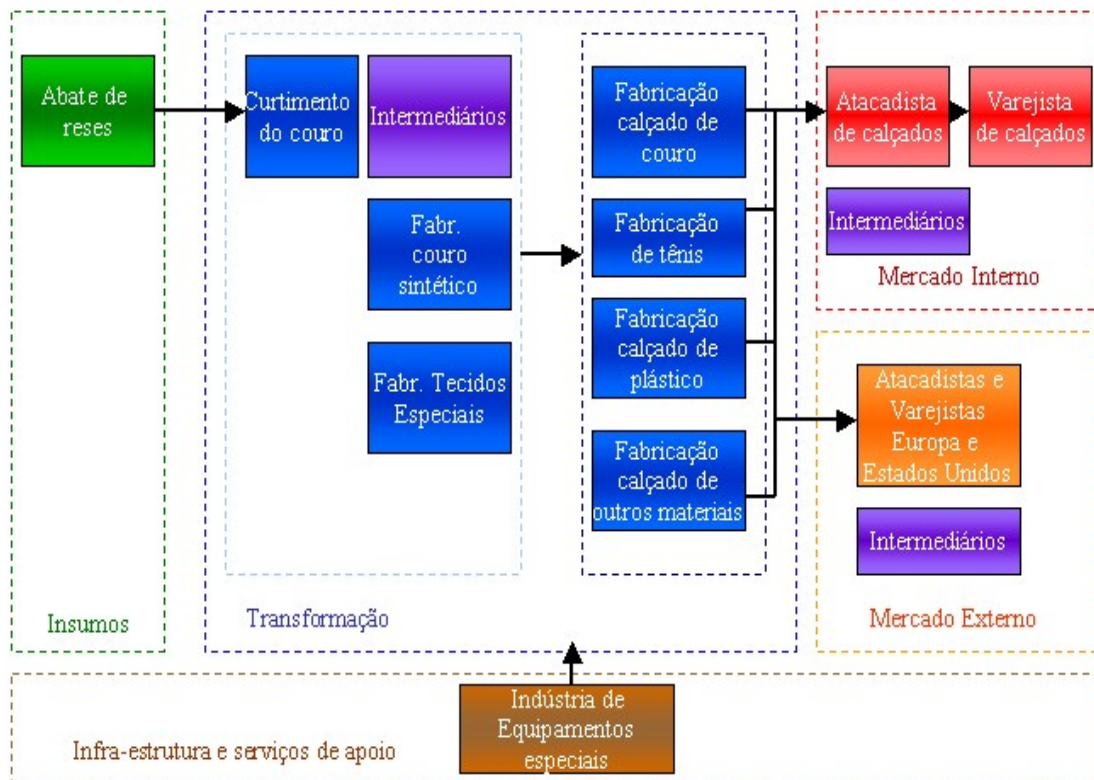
Abate de reses

Insumos

Curtimento do couro

Intermediários

Fabr. couro sintético

Fabr. Tecidos Especiais

Fabricação calçado de couro

Fabricação de tênis

Fabricação calçado de plástico

Fabricação calçado de outros materiais

Transformação

Atacadista de calçados

Varejista de calçados

Intermediários

Mercado Interno

Atacadistas e Varejistas Europa e Estados Unidos

Intermediários

Mercado Externo

Indústria de Equipamentos especiais

Infra-estrutura e serviços de apoio